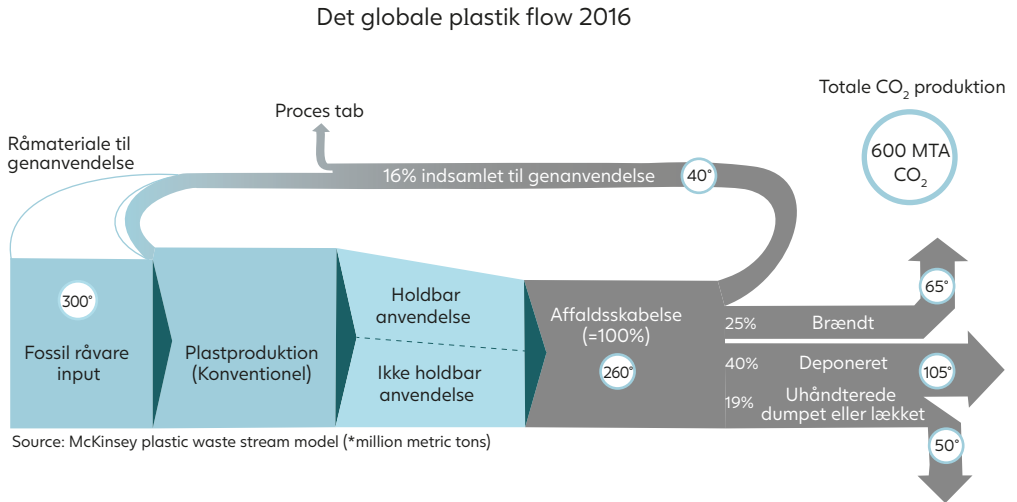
Det globale plastik flow 2016

Proces tab

Råmateriale til genanvendelse

16% indsamlet til genanvendelse

40°

Totale $CO_2$ produktion

600 MTA $CO_2$

300°

Fossil råvare input

Plastproduktion (Konventionel)

Holdbar anvendelse

Ikke holdbar anvendelse

Affaldsskabelse (=100%)

260°

65°

25% Brændt

40% Deponeret

105°

19% Uhåndterede dumpet eller lækket

50°

Source: McKinsey plastic waste stream model (*million metric tons)